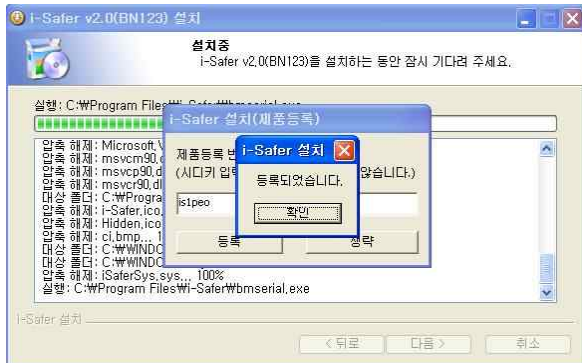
i-Safer v2.0(BN123) 설치

설치중
i-Safer v2.0(BN123)을 설치하는 동안 잠시 기다려 주세요.

실행: C:₩Program Files₩i-Safer₩bmserial.exe

압축 해제: Microsoft.V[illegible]
압축 해제: msvcm90.d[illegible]
압축 해제: msvcp90.dl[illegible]
압축 해제: msvcr90.dl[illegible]
대상 폴더: C:₩Progra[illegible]
압축 해제: i-Safer.ico,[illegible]
압축 해제: Hidden.ico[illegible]
압축 해제: ci.bmp... 1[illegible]
대상 폴더: C:₩WINDO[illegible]
대상 폴더: C:₩WINDO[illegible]
압축 해제: iSaferSys.sys... 100%
실행: C:₩Program Files₩i-Safer₩bmserial.exe

i-Safer 설치(제품등록)

제품등록 번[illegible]
(시디키 입력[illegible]않습니다.)

is1peo

등록
생략

i-Safer 설치

등록되었습니다.

확인

i-Safer 설치

< 뒤로
다음 >
취소